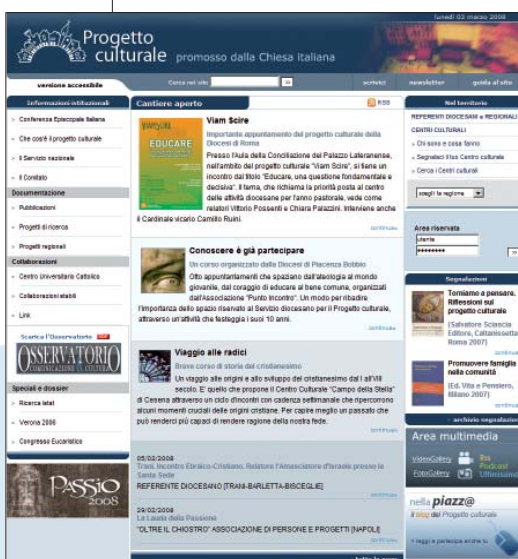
lunedì 03 marzo 2008

Progetto culturale promosso dalla Chiesa Italiana

versione accessibile

Cerca nel sito | vai | servizi | newsletter | guida al sito

Informazioni istituzionali
Conferenza Episcopale Italiana
Che cos'è il progetto culturale
Il Servizio nazionale
Il Comitato
Documentazione
Pubblicazioni
Progetti di ricerca
Progetti regionali
Collaborazioni
Centro Universitario Cattolico
Collaborazioni stabili
Link
Scarica l'Osservatorio
OSSERVATORIO
Speciali e dossier
Ricerca Istat
Verona 2006
Congresso Eucaristico

PASSIO 2008

Cantiere aperto
RSS

Viam Scire
Importante appuntamento del progetto culturale della Diocesi di Roma
Presso l'Aula della Conciliazione del Palazzo Lateranense, nell'ambito del progetto culturale "Viam Scire", si tiene un incontro dal titolo "Educare, una questione fondamentale e decisiva". Il tema, che richiama la priorità posta al centro delle attività diocesane per l'anno pastorale, vede come relatori Vittorio Possenti e Chiara Palazzini. Interviene anche il Cardinale vicario Camillo Ruini.
continua

EDUCARE

Conoscere è già partecipare
Un corso organizzato dalla Diocesi di Piacenza Bobbio
Otto appuntamenti che spaziano dall'ateologia al mondo giovanile, dal coraggio di educare al bene comune, organizzati dall'Associazione "Punto Incontro". Un modo per ribadire l'importanza dello spazio riservato al Servizio diocesano per il Progetto culturale, attraverso un'attività che festeggia i suoi 10 anni.
continua

Viaggio alle radici
Breve corso di storia del cristianesimo
Un viaggio alle origini e allo sviluppo del cristianesimo dal I all'VIII secolo. E' quello che propone il Centro Culturale "Campo della Stella" di Cesena attraverso un ciclo d'incontri con cadenza settimanale che ripercorrono alcuni momenti cruciali delle origini cristiane. Per capire meglio un passato che può renderci più capaci di rendere ragione della nostra fede.
continua

05/03/2008
Trani. Incontro Ebraico-Cristiano. Relatore l'Ambasciatore d'Israele presso la Santa Sede
REFERENTE DIOCESANO [TRANI-BARLETTA-BISCEGLIE]

29/02/2008
La Lauda della Passione
"OLTRE IL CHIOSTRO" ASSOCIAZIONE DI PERSONE E PROGETTI [NAPOLI]

Nel territorio
REFERENTI DIOCESANI e REGIONALI
CENTRI CULTURALI
Chi sono e cosa fanno
Segnalaci il tuo Centro culturale
Cerca i Centri culturali
scegli la regione

Area riservata
utente
••••••••

Segnalazioni
Tornare a pensare. Riflessioni sul progetto culturale
(Salvatore Sciascia Editore, Caltanissetta Roma 2007)
continua
Promuovere famiglia nella comunità
(Ed. Vita e Pensiero, Milano 2007)
continua
archivio segnalazioni

Area multimedia
VideoGallery
FotoGallery
Podcast Ultimissime

nella piazz@
il blog del Progetto culturale
leggi e partecipa anche tu